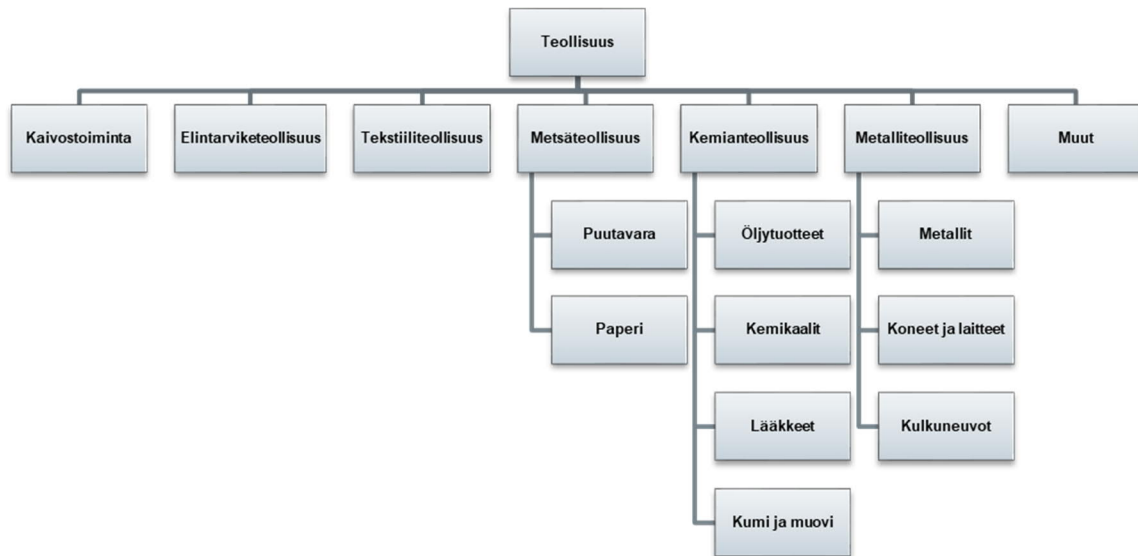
Teollisuus

Kaivostoiminta

Elintarviketeollisuus

Tekstiiliteollisuus

Metsäteollisuus

Puutavara

Paperi

Kemianteollisuus

Öljytuotteet

Kemikaalit

Lääkkeet

Kumi ja muovi

Metalliteollisuus

Metallit

Koneet ja laitteet

Kulkuneuvot

Muut